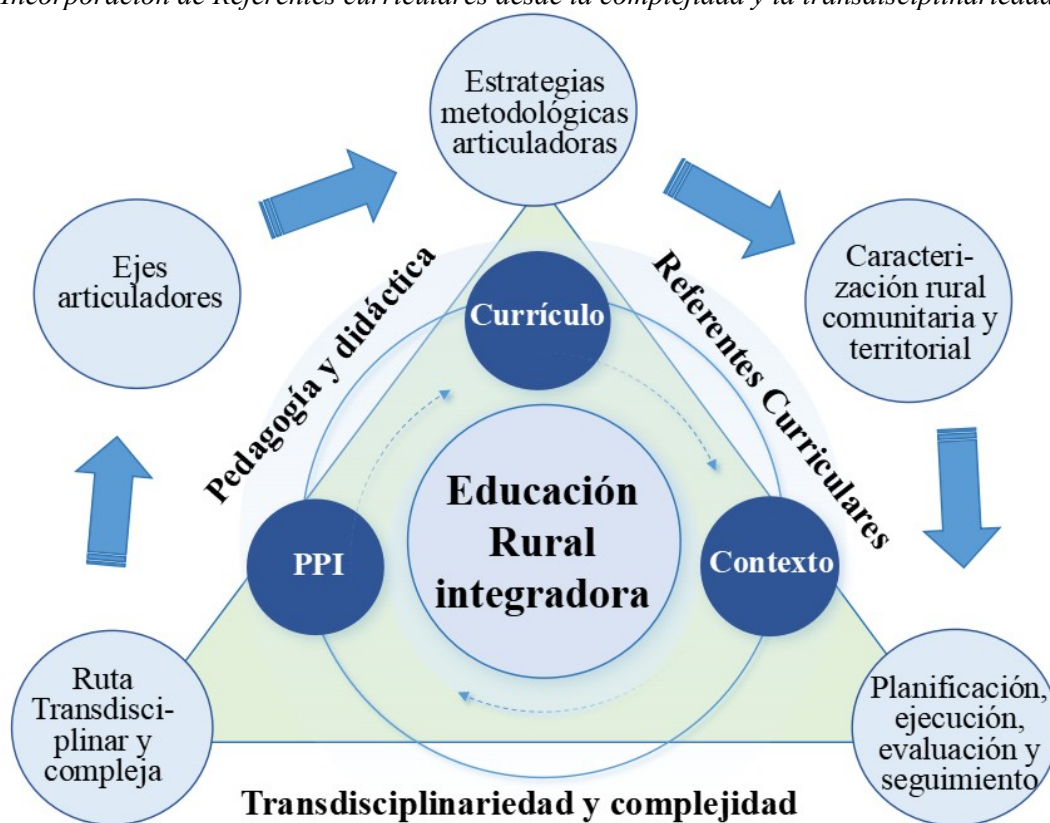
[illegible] de Referentes curriculares desde la complejidad y la transdisciplinariedad

Estrategias metodológicas articuladoras

Ejes articuladores

Caracterización rural comunitaria y territorial

Pedagogía y didáctica

Referentes Curriculares

Currículo

Educación Rural integradora

PPI

Contexto

Ruta Transdisciplinar y compleja

Planificación, ejecución, evaluación y seguimiento

Transdisciplinariedad y complejidad